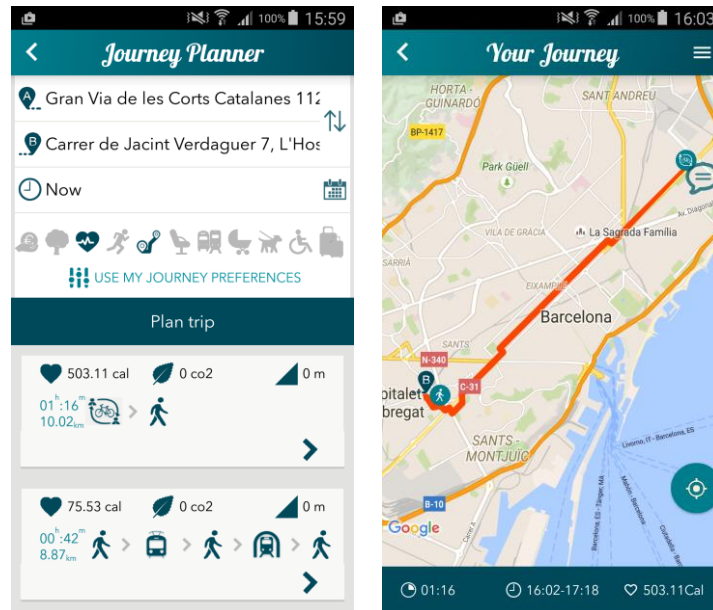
100% 15:59

Journey Planner

Gran Via de les Corts Catalanes 112

Carrer de Jacint Verdaguer 7, L'Hos

Now

USE MY JOURNEY PREFERENCES

Plan trip

503.11 cal
0 co2
0 m
01h:16m
10.02km

75.53 cal
0 co2
0 m
00h:42m
8.87km

100% 16:03

Your Journey

HORTA - GUINARDÓ
SANT ANDREU
BP-1417
Park Güell
VILA DE GRÀCIA
La Sagrada Família
SARRIÀ
EIXAMPLE
Barcelona
N-340
SANTS
C-31
pitalet
bregat
SANTS - MONTJUÏC
B-10
Google

01:16
16:02-17:18
503.11Cal